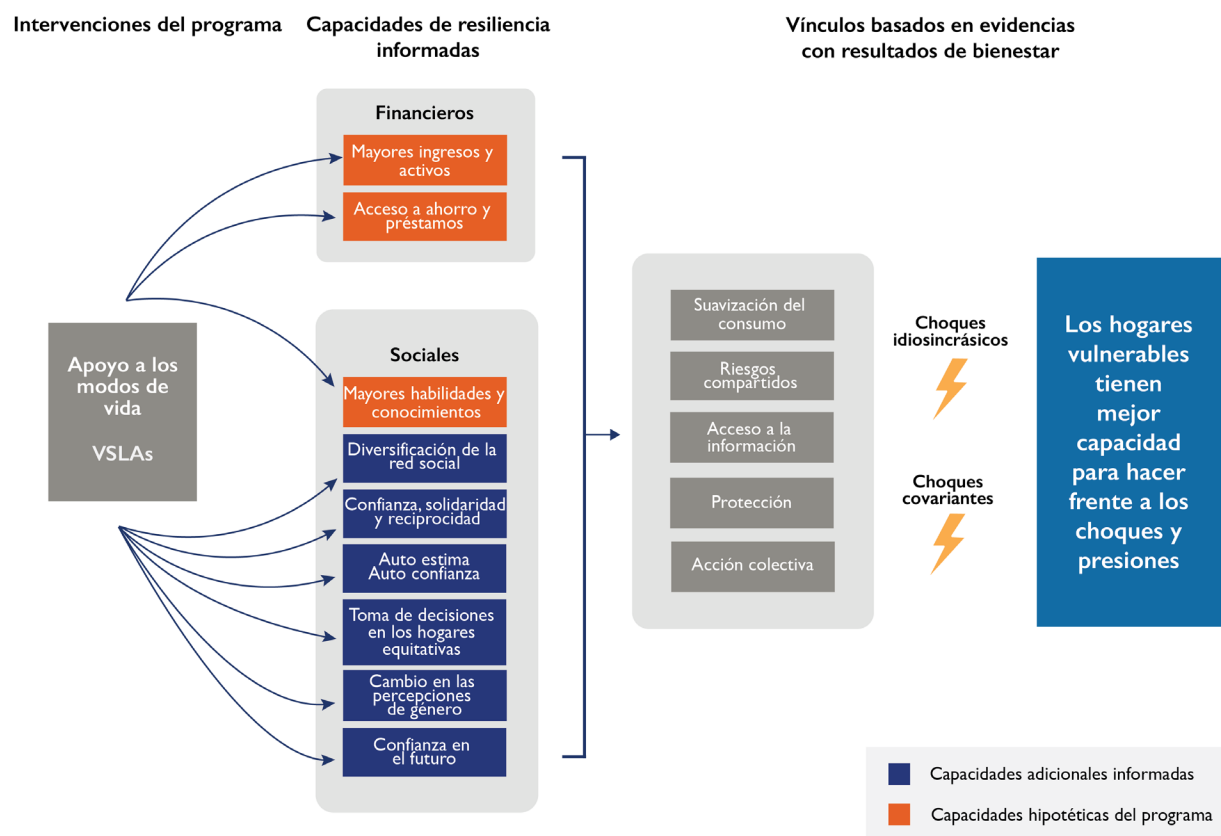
Intervenciones del programa

Capacidades de resiliencia informadas

Vínculos basados en evidencias con resultados de bienestar

Financieros

Mayores ingresos y activos

Acceso a ahorro y préstamos

Apoyo a los modos de vida

VSLAs

Sociales

Mayores habilidades y conocimientos

Diversificación de la red social

Confianza, solidaridad y reciprocidad

Auto estima Auto confianza

Toma de decisiones en los hogares equitativas

Cambio en las percepciones de género

Confianza en el futuro

Suavización del consumo

Riesgos compartidos

Acceso a la información

Protección

Acción colectiva

Choques idiosincrásicos

Choques covariantes

Los hogares vulnerables tienen mejor capacidad para hacer frente a los choques y presiones

Capacidades adicionales informadas

Capacidades hipotéticas del programa